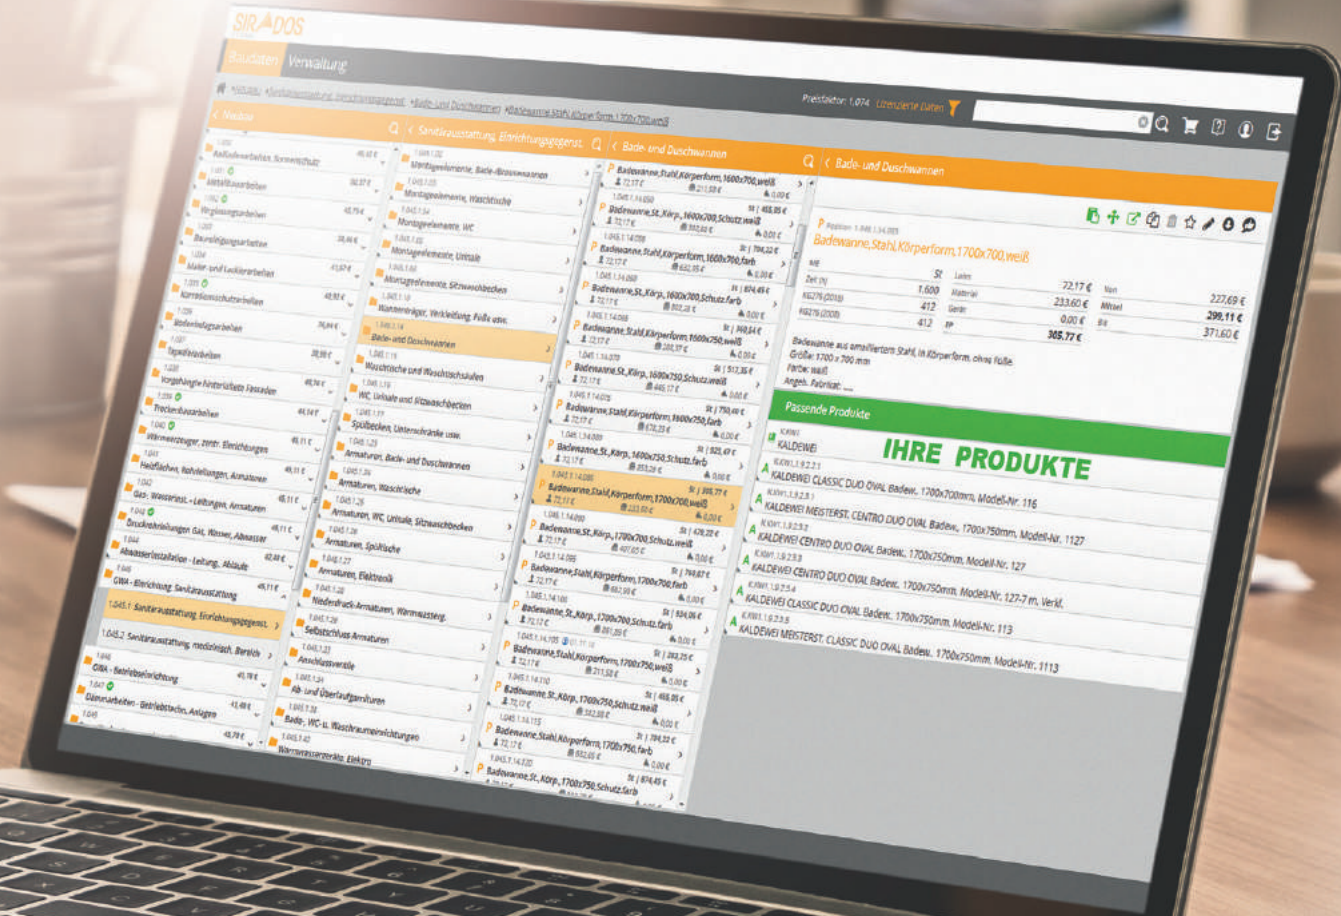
SIRADOS

Baudaten Verwaltung

Preisfaktor: 1,074 Lizenzierte Daten

< Neubau

Rolladenarbeiten, Sonnenschutz
Metallbauarbeiten
Verglasungsarbeiten
Bauteilreinigungsarbeiten
Maler- und Lackiererarbeiten
Korrosionsschutzarbeiten
Bodenbelagsarbeiten
Tapezierarbeiten
Vorgehängte hinterlüftete Fassaden
Trockenbauarbeiten
Wärmeerzeuger, zentr. Einrichtungen
Heizflächen, Rohrleitungen, Armaturen
Gas-, Wasserinst.- Leitungen, Armaturen
Druckrohrleitungen Gas, Wasser, Abwasser
Abwasserinstallation - Leitung, Abläufe
GWA - Einrichtung, Sanitärausstattung
1.045.1 Sanitärausstattung, Einrichtungsgegenst.
1.045.2 Sanitärausstattung, medizinisch. Bereich
GWA - Betriebseinrichtung
Dämmarbeiten - Betriebstechn. Anlagen

< Sanitärausstattung, Einrichtungsgegenst.

Sanitärelemente, Bade-/Brausewannen
Montageelemente, Waschtische
Montageelemente, WC
Montageelemente, Urinale
Montageelemente, Sitzwaschbecken
Wannenträger, Verkleidung, Füße usw.
Bade- und Duschwannen
Waschtische und Waschtischsäulen
WC, Urinale und Sitzwaschbecken
Spülbecken, Unterschränke usw.
Armaturen, Bade- und Duschwannen
Armaturen, Waschtische
Armaturen, WC, Urinale, Sitzwaschbecken
Armaturen, Spültische
Armaturen, Elektronik
Niederdruck-Armaturen, Warmwasserg.
Selbstschluss Armaturen
Anschlussventile
Ab- und Überlaufgarnituren
Bade-, WC- u. Waschraumeinrichtungen
Warmwassergeräte, Elektro

< Bade- und Duschwannen

Badewanne,Stahl,Körperform,1600x700,weiß
Badewanne,St.,Körp.,1600x700,Schutz,weiß
Badewanne,Stahl,Körperform,1600x700,farb
Badewanne,St.,Körp.,1600x700,Schutz,farb
Badewanne,Stahl,Körperform,1600x750,weiß
Badewanne,St.,Körp.,1600x750,Schutz,weiß
Badewanne,Stahl,Körperform,1600x750,farb
Badewanne,St.,Körp.,1600x750,Schutz,farb
Badewanne,Stahl,Körperform,1700x700,weiß
Badewanne,St.,Körp.,1700x700,Schutz,weiß
Badewanne,Stahl,Körperform,1700x700,farb
Badewanne,St.,Körp.,1700x700,Schutz,farb
Badewanne,Stahl,Körperform,1700x750,weiß
Badewanne,St.,Körp.,1700x750,Schutz,weiß
Badewanne,Stahl,Körperform,1700x750,farb
Badewanne,St.,Körp.,1700x750,Schutz,farb

< Bade- und Duschwannen

Badewanne,Stahl,Körperform,1700x700,weiß

| ME | St | Lohn | 72,17 € | Nan | 227,69 € |
|---|---|---|---|---|---|
| Zeit (h) | 1,600 | Material | 233,60 € | Mittel | 299,11 € |
| KG276 (2016) | 412 | Geräte | 0,00 € | Bis | 371,60 € |
| KG276 (2008) | 412 | EP | 305,77 € | | |

Badewanne aus emailliertem Stahl, in Körperform, ohne Füße.
Größe: 1700 x 700 mm
Farbe: weiß
Angeb. Fabrikat: ....

Passende Produkte

KALDEWEI
IHRE PRODUKTE
KALDEWEI CLASSIC DUO OVAL Badew. 1700x700mm, Modell-Nr. 116
KALDEWEI MEISTERST. CENTRO DUO OVAL Badew. 1700x750mm, Modell-Nr. 1127
KALDEWEI CENTRO DUO OVAL Badew. 1700x750mm, Modell-Nr. 127
KALDEWEI CENTRO DUO OVAL Badew. 1700x750mm, Modell-Nr. 127-7 m. Verkl.
KALDEWEI CLASSIC DUO OVAL Badew. 1700x750mm, Modell-Nr. 113
KALDEWEI MEISTERST. CLASSIC DUO OVAL Badew. 1700x750mm, Modell-Nr. 1113